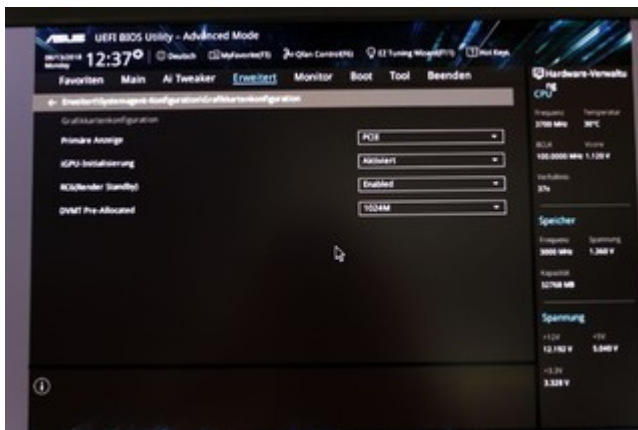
ASUS UEFI BIOS Utility – Advanced Mode

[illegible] Monday 12:37 | Deutsch | MyFavorite(F3) | Qfan Control(F6) | EZ Tuning Wizard(F11) | Hot Keys

Favoriten | Main | Ai Tweaker | Erweitert | Monitor | Boot | Tool | Beenden

Hardware-Verwaltung

← Erweitert\Systemagent-Konfiguration\Grafikkartenkonfiguration

Grafikkartenkonfiguration

Primäre Anzeige | PCIE

iGPU-Initialisierung | Aktiviert

RC6(Render Standby) | Enabled

DVMT Pre-Allocated | 1024M

CPU

Frequenz 3700 MHz | Temperatur 39°C

BCLK 100.0000 MHz | Vcore 1.120 V

Verhältnis 37x

Speicher

Frequenz 3000 MHz | Spannung 1.360 V

Kapazität 32768 MB

Spannung

+12V 12.192 V | +5V 5.040 V

+3.3V 3.328 V